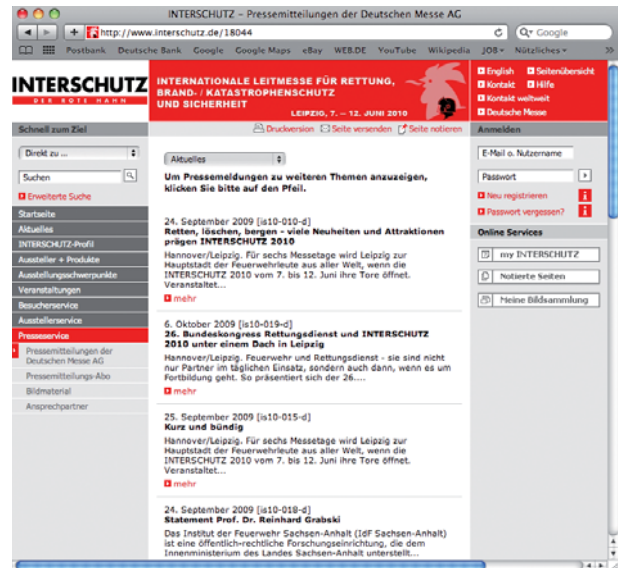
INTERSCHUTZ – Pressemitteilungen der Deutschen Messe AG

http://www.interschutz.de/18044

Google

Postbank Deutsche Bank Google Google Maps eBay WEB.DE YouTube Wikipedia JOB Nützliches

INTERSCHUTZ
DER ROTE HAHN

INTERNATIONALE LEITMESSE FÜR RETTUNG, BRAND- / KATASTROPHENSCHUTZ UND SICHERHEIT

LEIPZIG, 7. – 12. JUNI 2010

English
Seitenübersicht
Kontakt
Hilfe
Kontakt weltweit
Deutsche Messe

Schnell zum Ziel

Direkt zu ...

Suchen

Erweiterte Suche

Startseite
Aktuelles
INTERSCHUTZ-Profil
Aussteller + Produkte
Ausstellungsschwerpunkte
Veranstaltungen
Besucherservice
Ausstellerservice
Presseservice
Pressemitteilungen der Deutschen Messe AG
Pressemitteilungs-Abo
Bildmaterial
Ansprechpartner

Druckversion
Seite versenden
Seite notieren

Aktuelles

Um Pressemeldungen zu weiteren Themen anzuzeigen, klicken Sie bitte auf den Pfeil.

24. September 2009 [is10-010-d]
Retten, löschen, bergen - viele Neuheiten und Attraktionen prägen INTERSCHUTZ 2010
Hannover/Leipzig. Für sechs Messetage wird Leipzig zur Hauptstadt der Feuerwehrleute aus aller Welt, wenn die INTERSCHUTZ 2010 vom 7. bis 12. Juni ihre Tore öffnet. Veranstaltet...
mehr

6. Oktober 2009 [is10-019-d]
26. Bundeskongress Rettungsdienst und INTERSCHUTZ 2010 unter einem Dach in Leipzig
Hannover/Leipzig. Feuerwehr und Rettungsdienst - sie sind nicht nur Partner im täglichen Einsatz, sondern auch dann, wenn es um Fortbildung geht. So präsentiert sich der 26....
mehr

25. September 2009 [is10-015-d]
Kurz und bündig
Hannover/Leipzig. Für sechs Messetage wird Leipzig zur Hauptstadt der Feuerwehrleute aus aller Welt, wenn die INTERSCHUTZ 2010 vom 7. bis 12. Juni ihre Tore öffnet. Veranstaltet...
mehr

24. September 2009 [is10-018-d]
Statement Prof. Dr. Reinhard Grabski
Das Institut der Feuerwehr Sachsen-Anhalt (IdF Sachsen-Anhalt) ist eine öffentlich-rechtliche Forschungseinrichtung, die dem Innenministerium des Landes Sachsen-Anhalt unterstellt...

Anmelden

E-Mail o. Nutzername

Passwort

Neu registrieren
Passwort vergessen?

Online Services

my INTERSCHUTZ
Notierte Seiten
Meine Bildsammlung